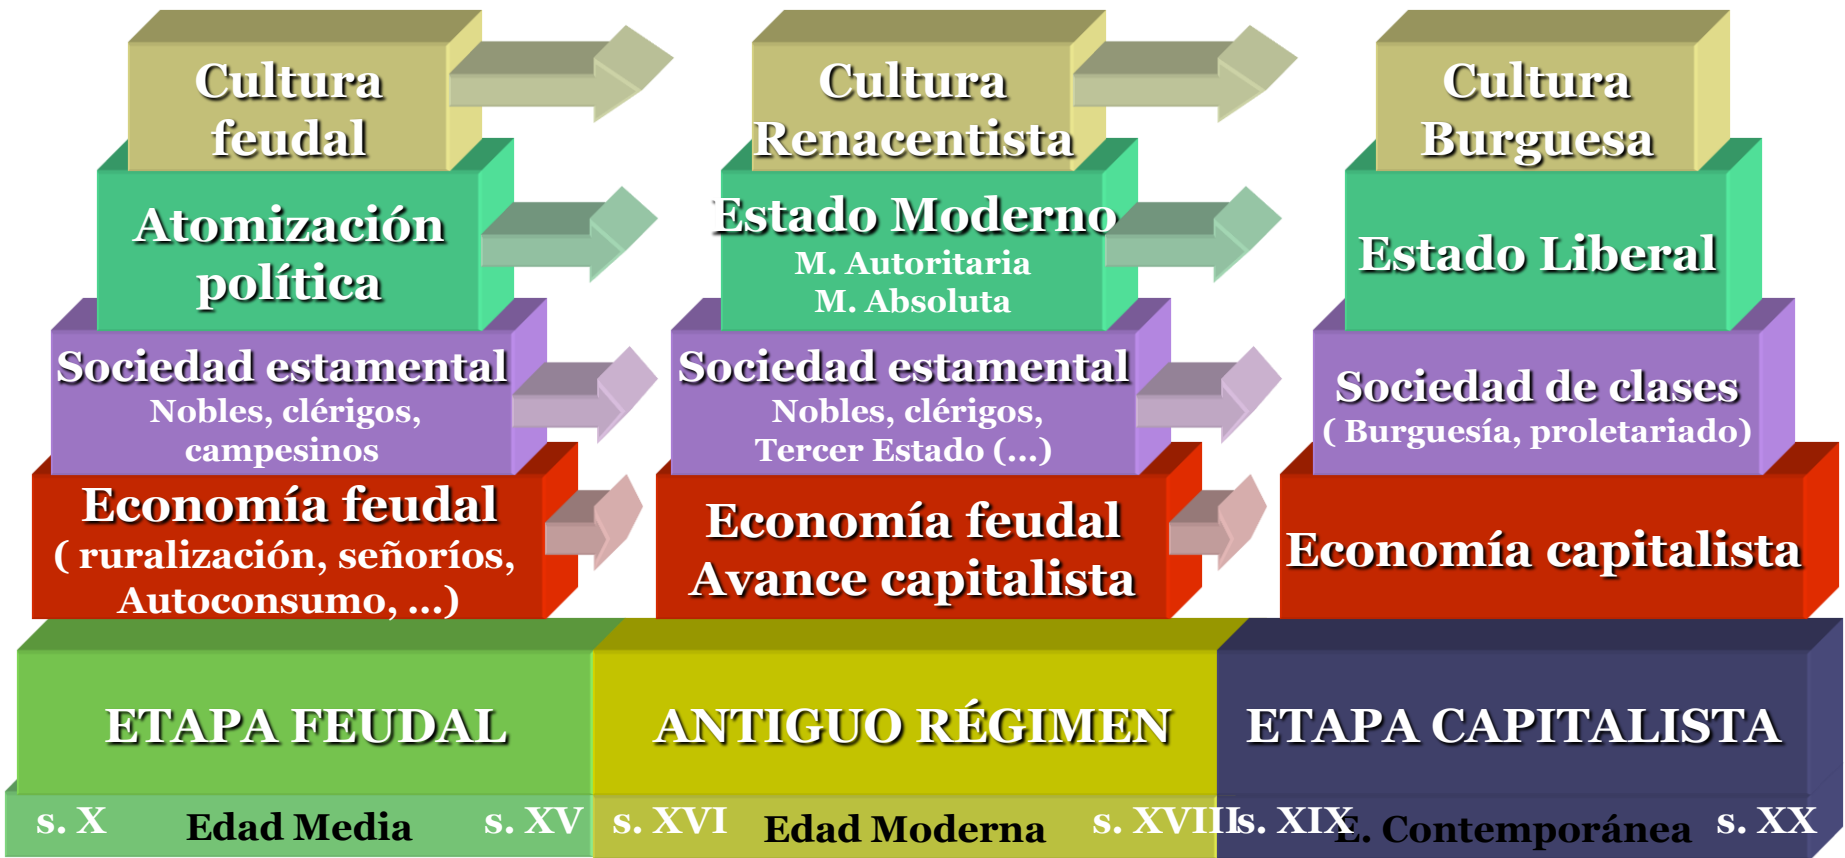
Cultura feudal

Atomización política

Sociedad estamental
Nobles, clérigos, campesinos

Economía feudal
( ruralización, señoríos, Autoconsumo, …)

Cultura Renacentista

Estado Moderno
M. Autoritaria
M. Absoluta

Sociedad estamental
Nobles, clérigos, Tercer Estado (…)

Economía feudal
Avance capitalista

Cultura Burguesa

Estado Liberal

Sociedad de clases
( Burguesía, proletariado)

Economía capitalista

ETAPA FEUDAL

ANTIGUO RÉGIMEN

ETAPA CAPITALISTA

s. X Edad Media s. XV

s. XVI Edad Moderna s. XVIII

s. XIX E. Contemporánea s. XX